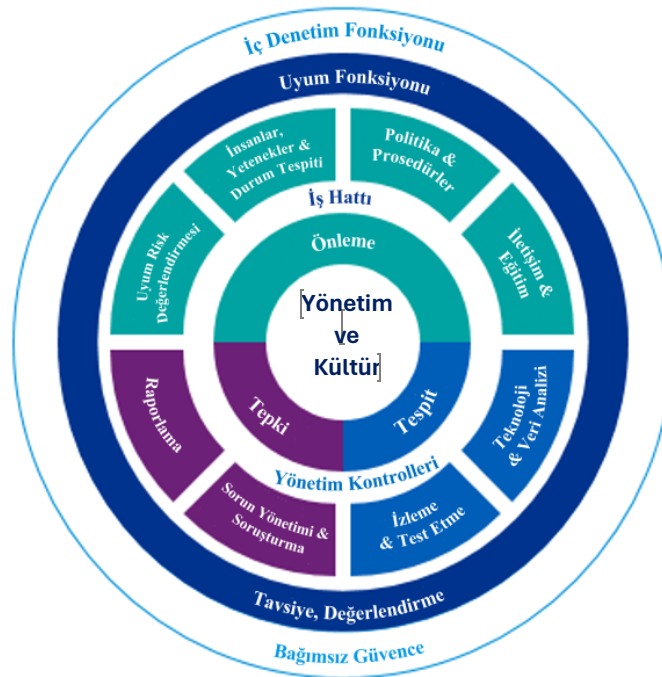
İç Denetim Fonksiyonu

Uyum Fonksiyonu

İnsanlar, Yetenekler & Durum Tespiti

Politika & Prosedürler

İş Hattı

Uyum Risk Değerlendirmesi

Önleme

İletişim & Eğitim

Yönetim ve Kültür

Raporlama

Tepki

Tespit

Teknoloji & Veri Analizi

Yönetim Kontrolleri

Sorun Yönetimi & Soruşturma

İzleme & Test Etme

Tavsiye, Değerlendirme

Bağımsız Güvence